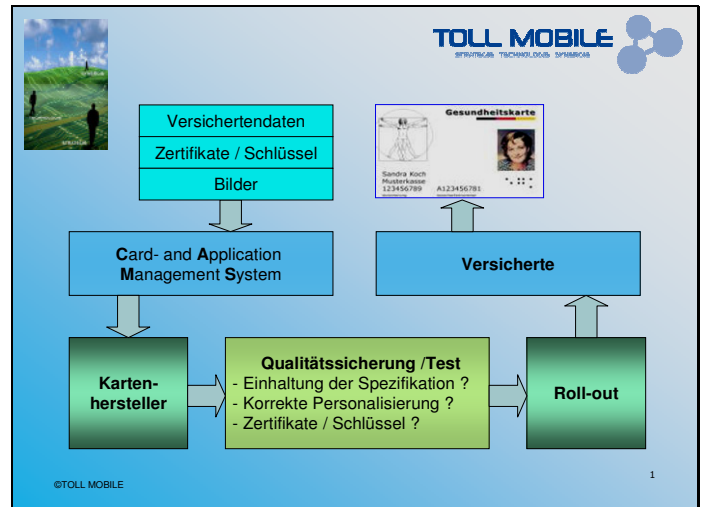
TOLL MOBILE
STRATEGIE TECHNOLOGIE SYNERGIE

Versichertendaten
Zertifikate / Schlüssel
Bilder

Gesundheitskarte
Sandra Koch
Musterkasse
123456789 A123456781

Card- and Application Management System

Versicherte

Kartenhersteller

Qualitätssicherung /Test
- Einhaltung der Spezifikation ?
- Korrekte Personalisierung ?
- Zertifikate / Schlüssel ?

Roll-out

©TOLL MOBILE

1